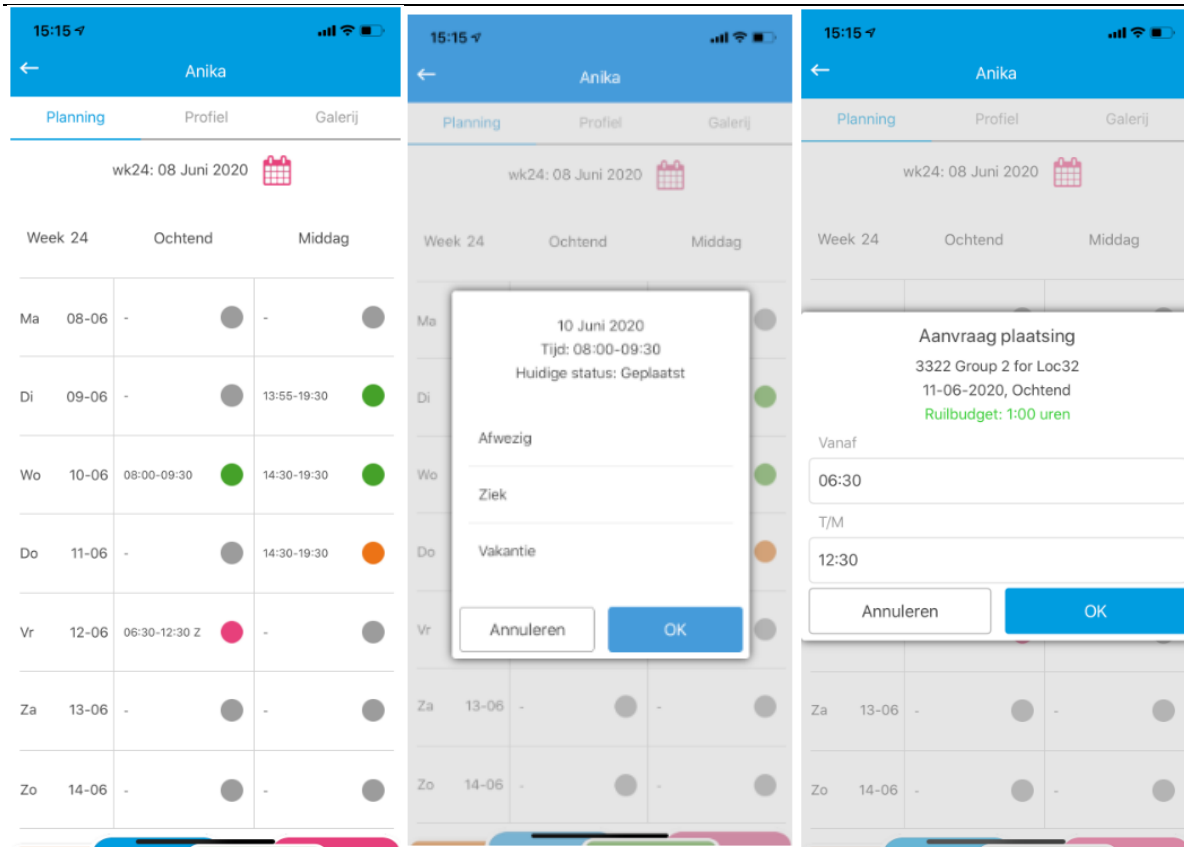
15:15

Anika

Planning Profiel Galerij

wk24: 08 Juni 2020

| Week 24 | | Ochtend | Middag |
|---|---|---|---|
| Ma | 08-06 | - | - |
| Di | 09-06 | - | 13:55-19:30 |
| Wo | 10-06 | 08:00-09:30 | 14:30-19:30 |
| Do | 11-06 | - | 14:30-19:30 |
| Vr | 12-06 | 06:30-12:30 Z | - |
| Za | 13-06 | - | - |
| Zo | 14-06 | - | - |

15:15

Anika

Planning Profiel Galerij

wk24: 08 Juni 2020

Week 24 Ochtend Middag

Ma
Di
Wo
Do
Vr

10 Juni 2020
Tijd: 08:00-09:30
Huidige status: Geplaatst

Afwezig

Ziek

Vakantie

Annuleren OK

Za 13-06 - -

Zo 14-06 - -

15:15

Anika

Planning Profiel Galerij

wk24: 08 Juni 2020

Week 24 Ochtend Middag

Aanvraag plaatsing
3322 Group 2 for Loc32
11-06-2020, Ochtend
Ruilbudget: 1:00 uren

Vanaf

06:30

T/M

12:30

Annuleren OK

Za 13-06 - -

Zo 14-06 - -